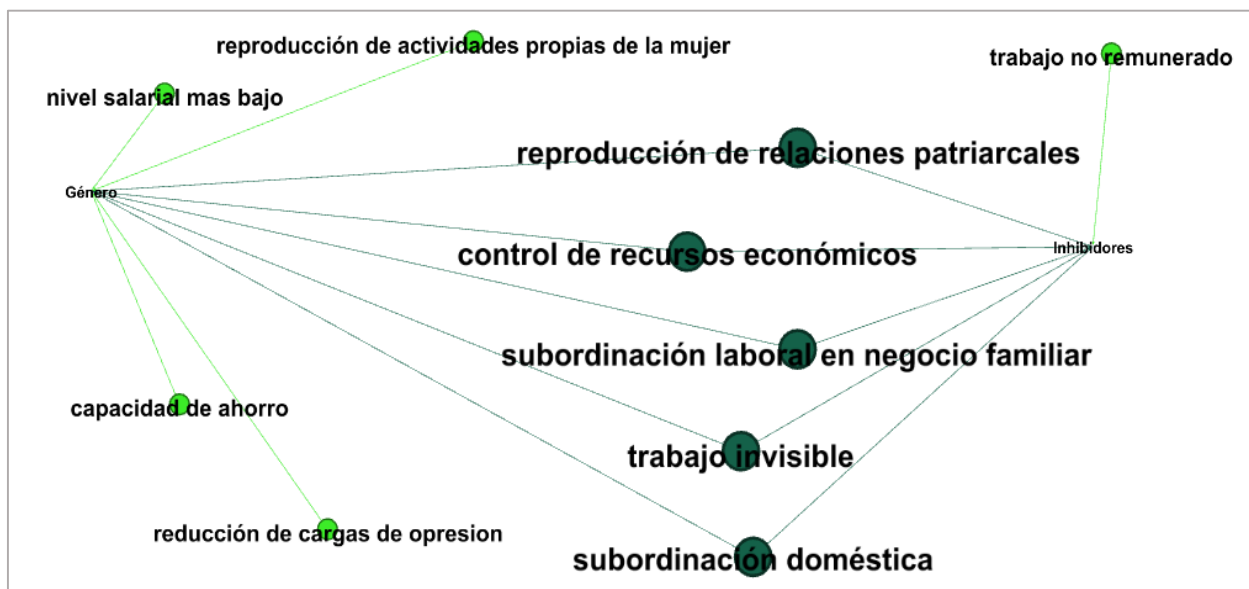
reproducción de actividades propias de la mujer

trabajo no remunerado

nivel salarial mas bajo

reproducción de relaciones patriarcales

Género

control de recursos económicos

Inhibidores

subordinación laboral en negocio familiar

capacidad de ahorro

trabajo invisible

reducción de cargas de opresion

subordinación doméstica